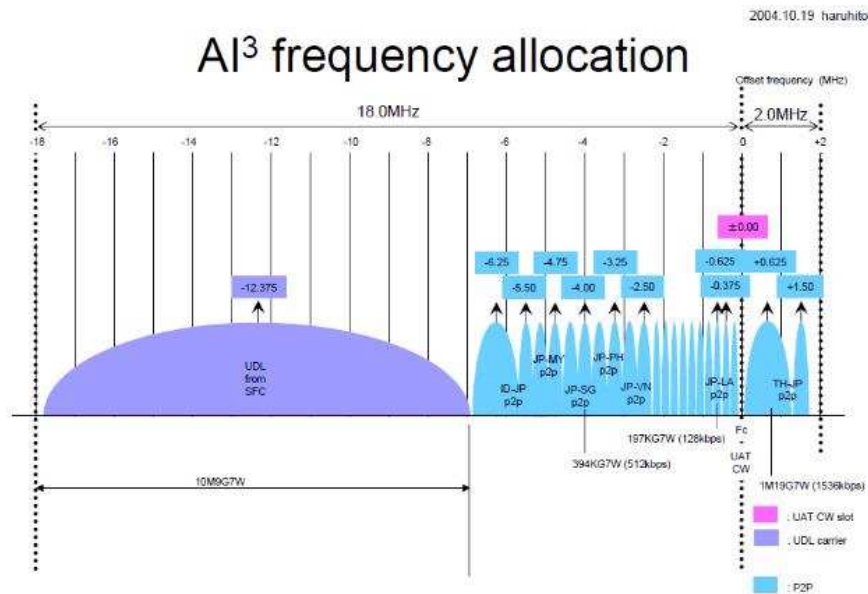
2004.10.19 haruhito

AI$^3$ frequency allocation

Offset frequency (MHz)

18.0MHz

2.0MHz

-18 -16 -14 -12 -10 -8 -6 -4 -2 0 +2

±0.00

-6.25 -4.75 -3.25 -0.625 +0.625

-5.50 -4.00 -2.50 -0.375 +1.50

-12.375

UDL from SFC

ID-JP p2p

JP-MY p2p

JP-SG p2p

JP-PH p2p

JP-VN p2p

JP-LA p2p

TH-JP p2p

197KG7W (128kbps)

Fc

UAT CW

394KG7W (512kbps)

10M9G7W

1M19G7W (1536kbps)

: UAT CW slot

: UDL carrier

: P2P